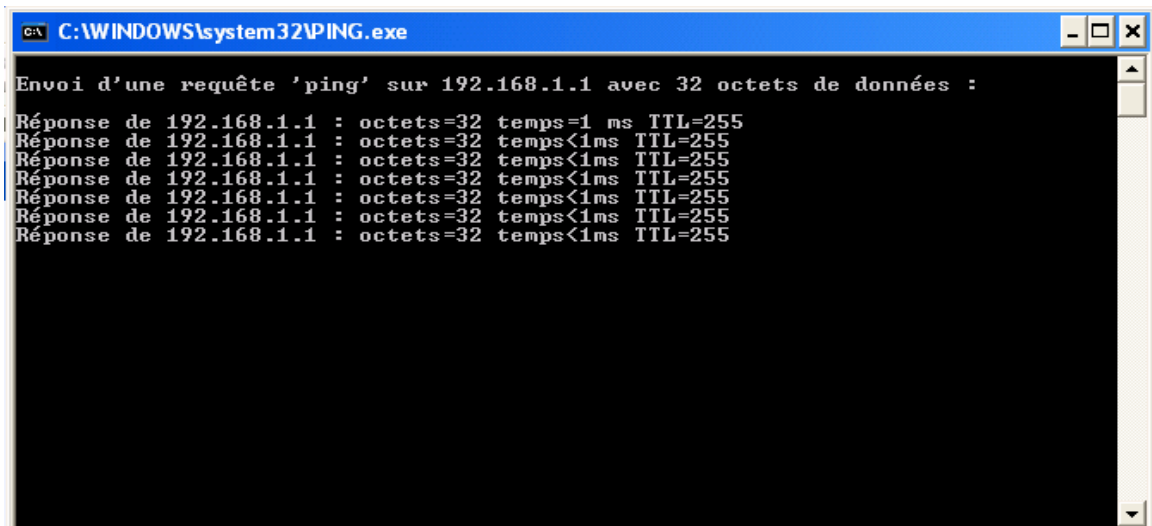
C:\WINDOWS\system32\PING.exe

Envoi d'une requête 'ping' sur 192.168.1.1 avec 32 octets de données :

Réponse de 192.168.1.1 : octets=32 temps=1 ms TTL=255
Réponse de 192.168.1.1 : octets=32 temps<1ms TTL=255
Réponse de 192.168.1.1 : octets=32 temps<1ms TTL=255
Réponse de 192.168.1.1 : octets=32 temps<1ms TTL=255
Réponse de 192.168.1.1 : octets=32 temps<1ms TTL=255
Réponse de 192.168.1.1 : octets=32 temps<1ms TTL=255
Réponse de 192.168.1.1 : octets=32 temps<1ms TTL=255